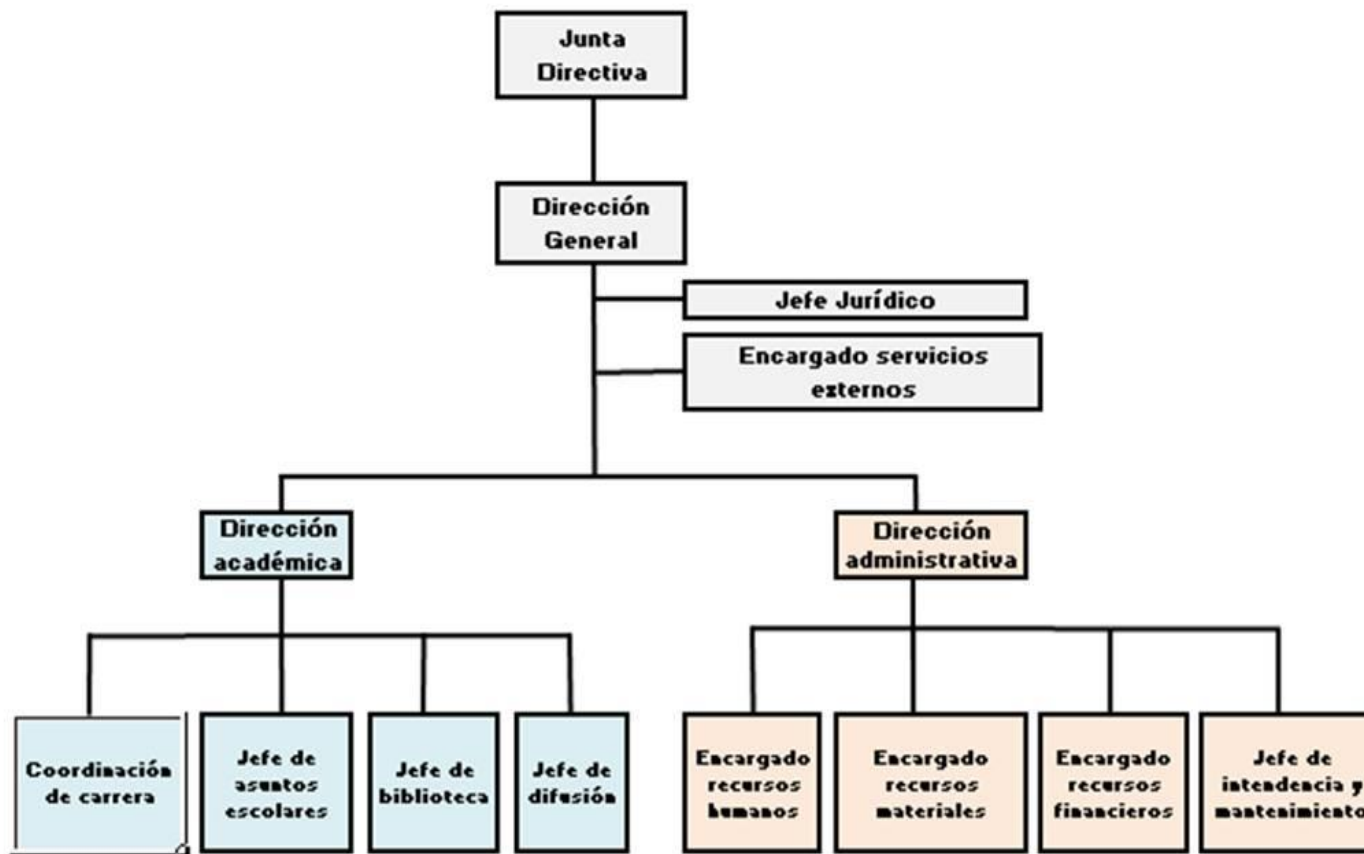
Junta Directiva

Dirección General

Jefe Jurídico

Encargado servicios externos

Dirección académica

Dirección administrativa

Coordinación de carrera

Jefe de asuntos escolares

Jefe de biblioteca

Jefe de difusión

Encargado recursos humanos

Encargado recursos materiales

Encargado recursos financieros

Jefe de intendencia y mantenimiento